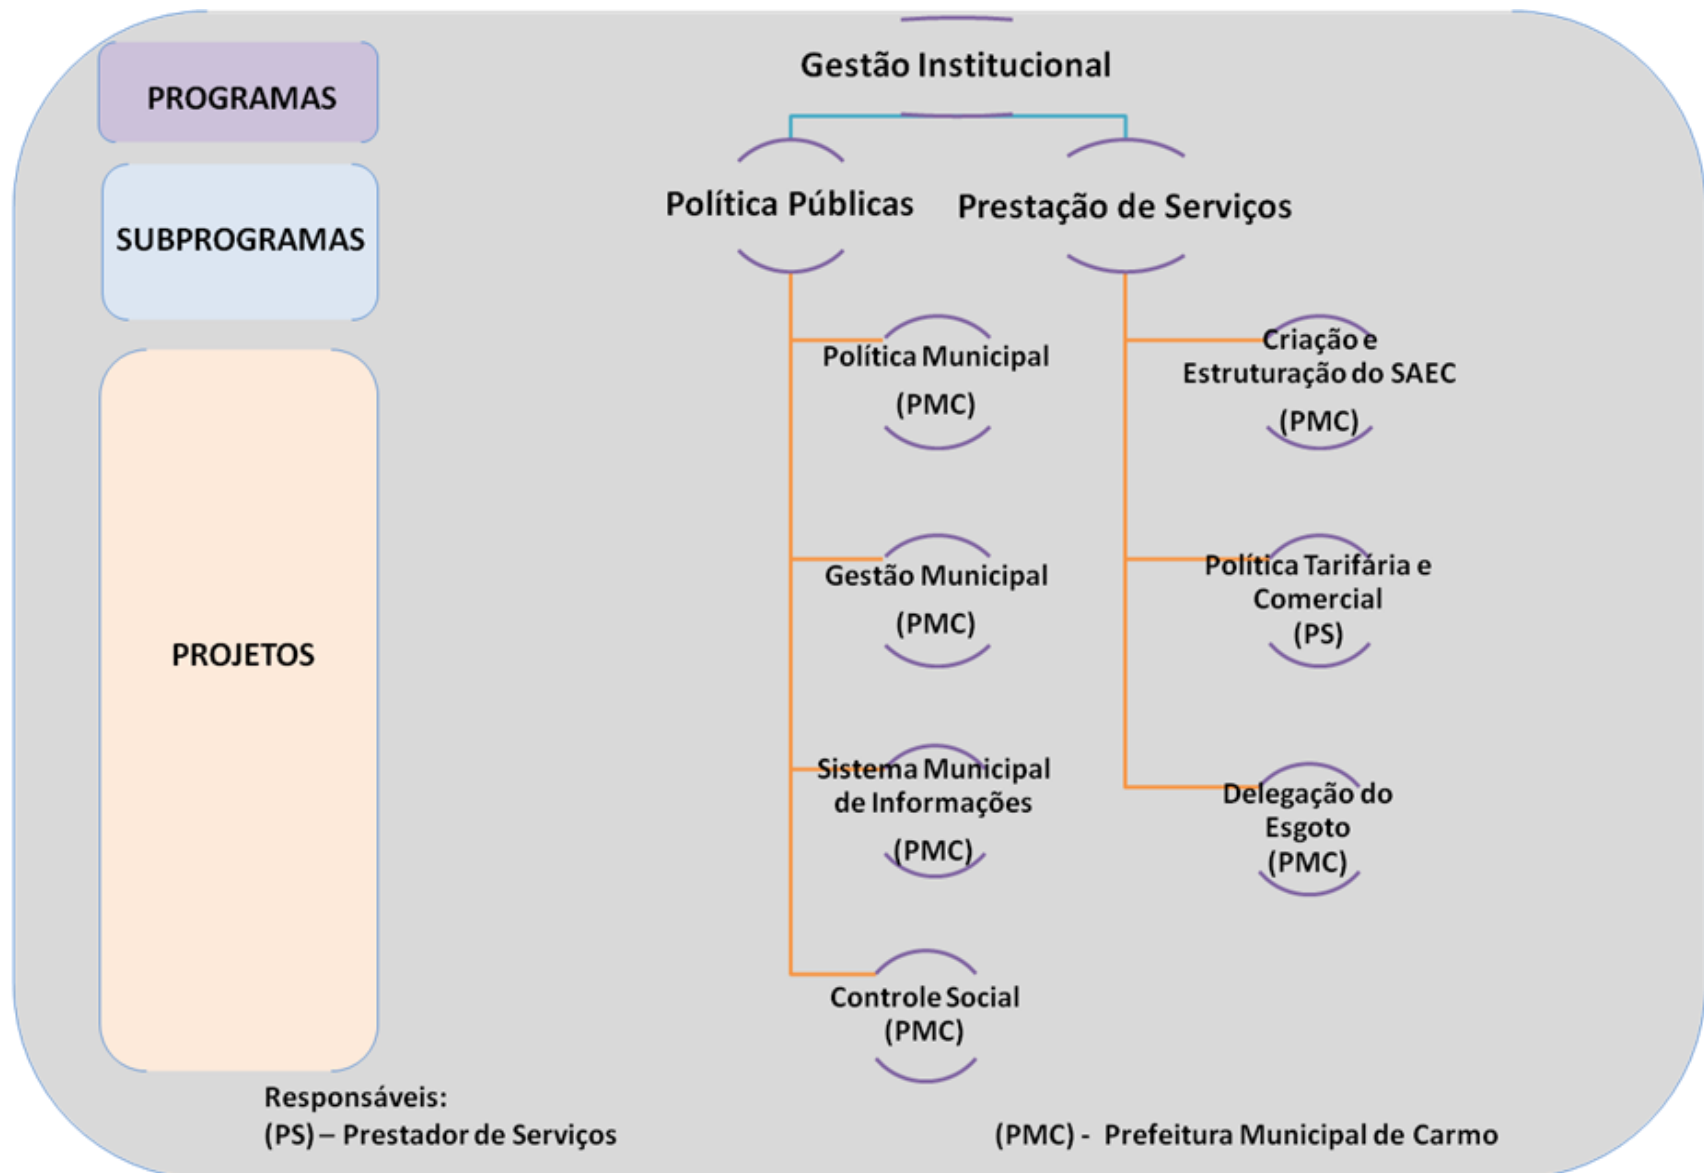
PROGRAMAS

SUBPROGRAMAS

PROJETOS

Gestão Institucional

Política Públicas

Prestação de Serviços

Política Municipal (PMC)

Gestão Municipal (PMC)

Sistema Municipal de Informações (PMC)

Controle Social (PMC)

Criação e Estruturação do SAEC (PMC)

Política Tarifária e Comercial (PS)

Delegação do Esgoto (PMC)

Responsáveis:
(PS) – Prestador de Serviços

(PMC) - Prefeitura Municipal de Carmo